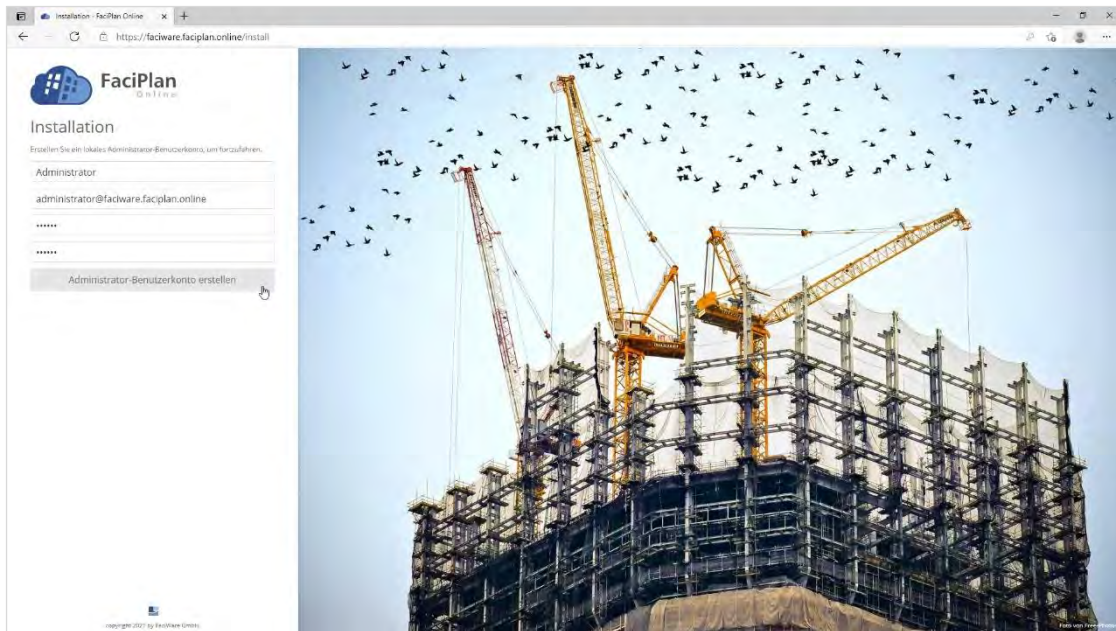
Installation - FaciPlan Online
https://faciware.faciplan.online/install

FaciPlan
Online

Installation

Erstellen Sie ein lokales Administrator-Benutzerkonto, um fortzufahren.

Administrator

administrator@faciware.faciplan.online

••••••

••••••

Administrator-Benutzerkonto erstellen

copyright 2021 by FaciWare GmbH

Foto von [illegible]